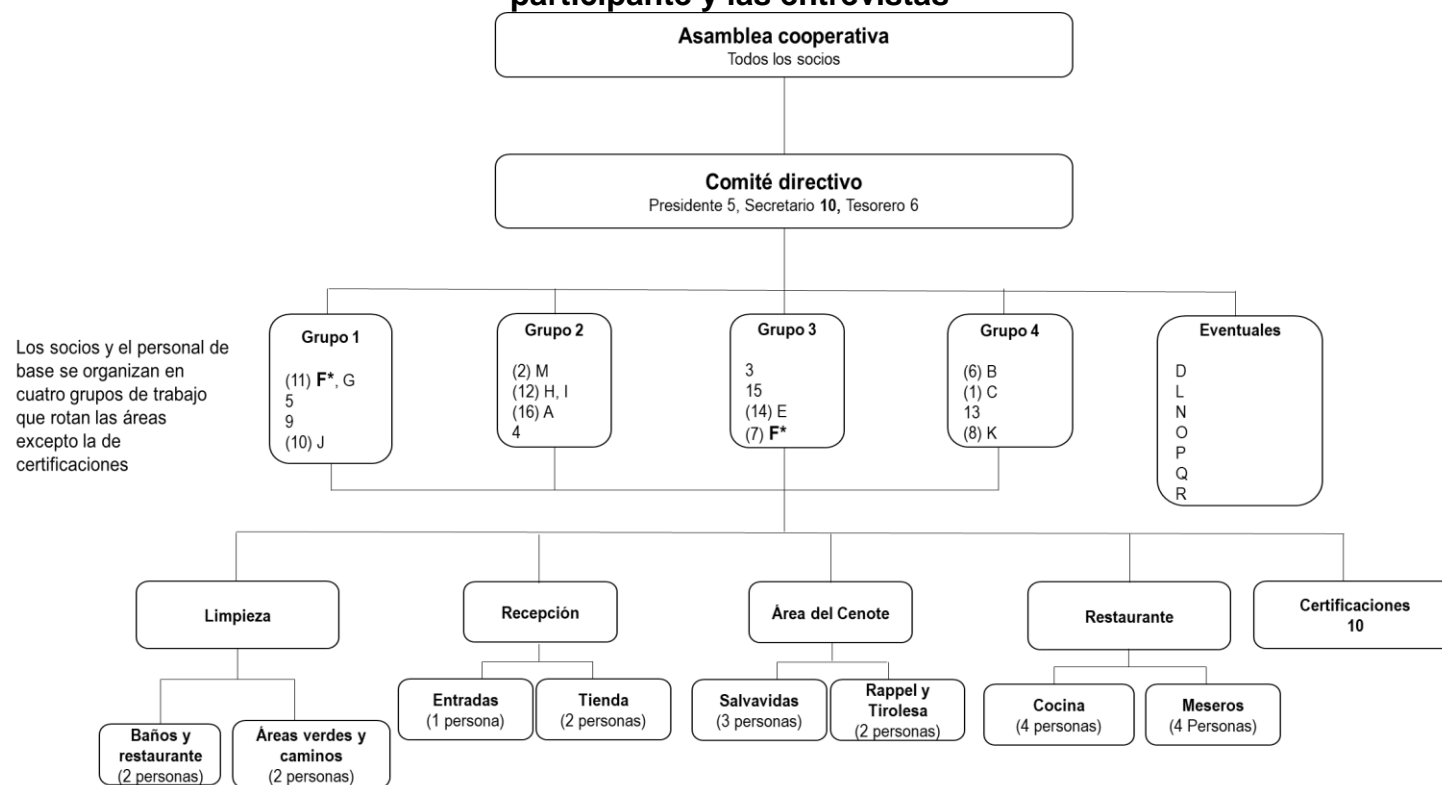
participante y las entrevistas

Asamblea cooperativa
Todos los socios

Comité directivo
Presidente 5, Secretario **10,** Tesorero 6

Los socios y el personal de base se organizan en cuatro grupos de trabajo que rotan las áreas excepto la de certificaciones

Grupo 1
(11) **F***, G
5
9
(10) J

Grupo 2
(2) M
(12) H, I
(16) A
4

Grupo 3
3
15
(14) E
(7) **F***

Grupo 4
(6) B
(1) C
13
(8) K

Eventuales
D
L
N
O
P
Q
R

Limpieza

Recepción

Área del Cenote

Restaurante

Certificaciones
10

Baños y restaurante
(2 personas)

Áreas verdes y caminos
(2 personas)

Entradas
(1 persona)

Tienda
(2 personas)

Salvavidas
(3 personas)

Rappel y Tirolesa
(2 personas)

Cocina
(4 personas)

Meseros
(4 Personas)